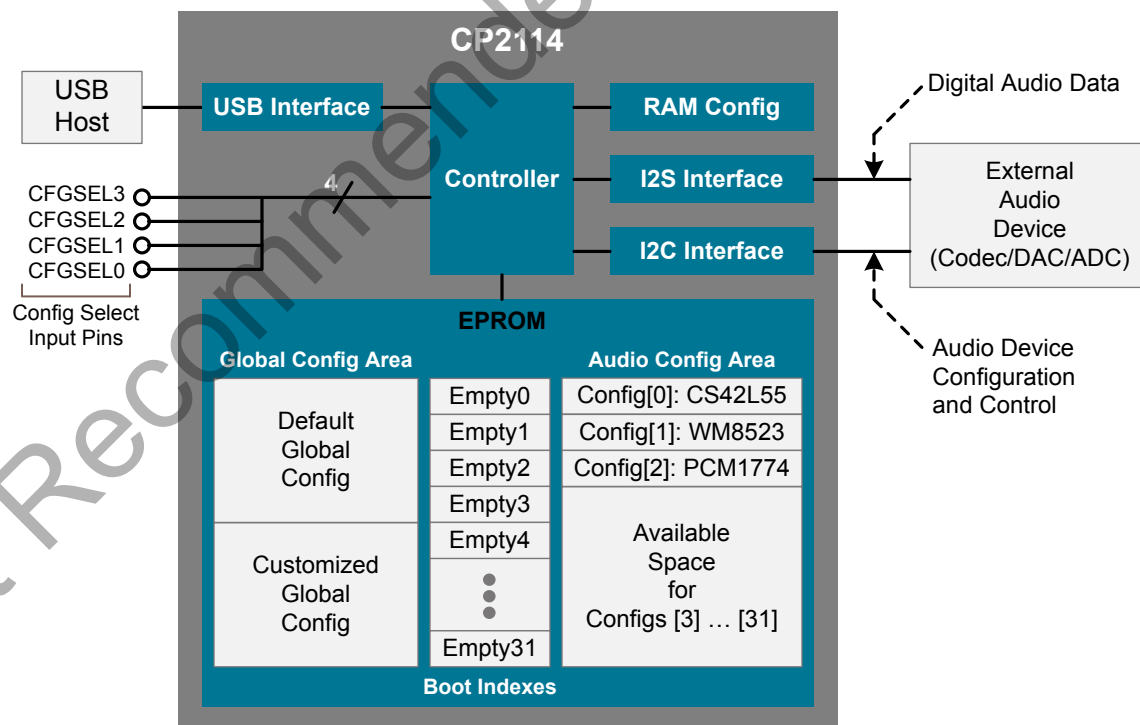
CP2114

USB Host

USB Interface

Controller

RAM Config

I2S Interface

I2C Interface

Digital Audio Data

External Audio Device (Codec/DAC/ADC)

Audio Device Configuration and Control

CFGSEL3
CFGSEL2
CFGSEL1
CFGSEL0

4

Config Select Input Pins

EPROM

Global Config Area

Default Global Config

Customized Global Config

Empty0
Empty1
Empty2
Empty3
Empty4
Empty31

Audio Config Area

Config[0]: CS42L55
Config[1]: WM8523
Config[2]: PCM1774

Available Space for Configs [3] … [31]

Boot Indexes

Not Recommended